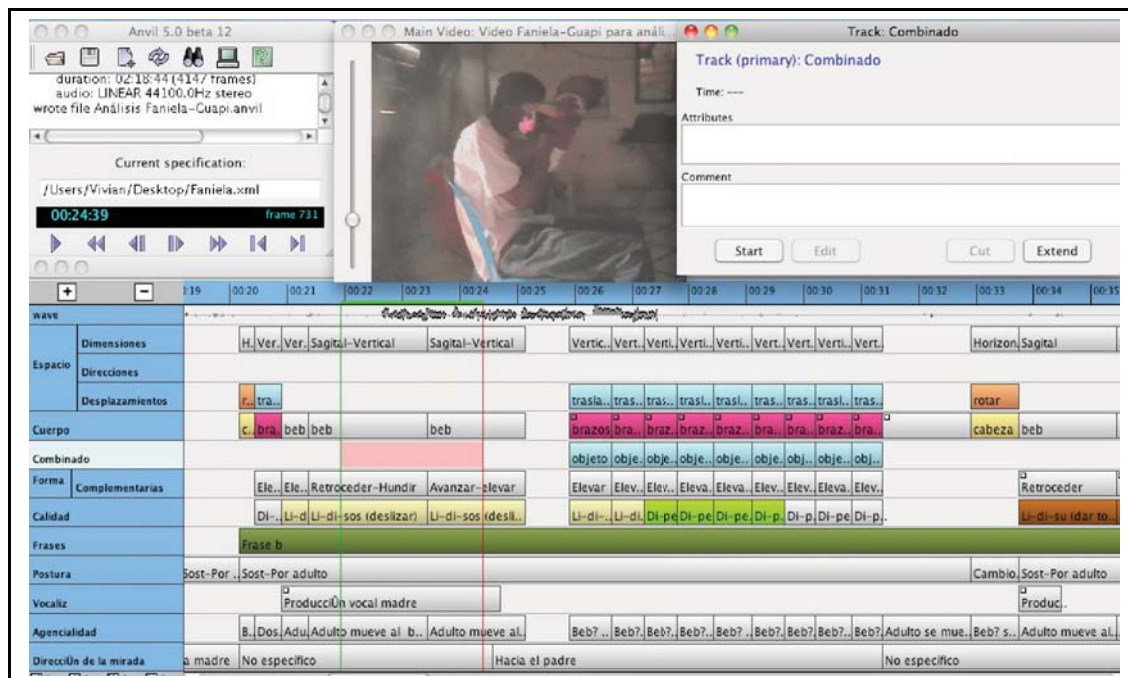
Anvil 5.0 beta 12

duration: 02:18:44 (4147 frames)
audio: LINEAR 44100.0Hz stereo
wrote file Análisis Faniela-Guapi.anvil

Current specification:

/Users/Vivian/Desktop/Faniela.xml

00:24:39

frame 731

Main Video: Video Faniela-Guapi para análi...

Track: Combinado

Track (primary): Combinado

Time: ---

Attributes

Comment

Start

Edit

Cut

Extend

+

−

0:19 00:20 00:21 00:22 00:23 00:24 00:25 00:26 00:27 00:28 00:29 00:30 00:31 00:32 00:33 00:34 00:35

wave

Espacio

Dimensiones

H. Ver. Ver. Sagital-Vertical Sagital-Vertical Vertic.. Vert.. Verti.. Verti.. Verti.. Vert.. Vert.. Verti.. Vert.. Horizon. Sagital

Direcciones

Desplazamientos

r.. tra... trasla.. tras.. tras.. trasl.. trasl.. tras.. tras.. trasl.. tras.. rotar

Cuerpo

c.. bra.. beb beb beb brazos bra.. braz.. braz.. braz.. bra.. bra.. braz.. bra.. cabeza beb

Combinado

objeto obje.. obje.. obje.. obje.. obje.. obj.. obje.. obj..

Forma

Complementarias

Ele.. Ele.. Retroceder-Hundir Avanzar-elevar Elevar Elev.. Elev.. Eleva.. Eleva.. Elev.. Elev.. Eleva.. Elev.. Retroceder

Calidad

Di-.. Li-d Li-di-sos (deslizar) Li-di-sos (desli.. Li-di-.. Li-di. Di-pe Di-pe Di-pe. Di-p. Di-p. Di-pe Di-p. Li-di-su (dar to...

Frases

Frase b

Postura

Sost-Por .. Sost-Por adulto Cambio. Sost-Por adulto

Vocaliz

ProducciÙn vocal madre Produc..

Agencialidad

B.. Dos. Adu. Adulto mueve al b.. Adulto mueve al.. Beb? .. Beb?. Beb?. Beb?.. Beb? .. Beb?. Beb?. Beb?. Beb?. Adulto se mue.. Beb? s.. Adulto mueve al..

DirecciÙn de la mirada

a madre No especifico Hacia el padre No especifico